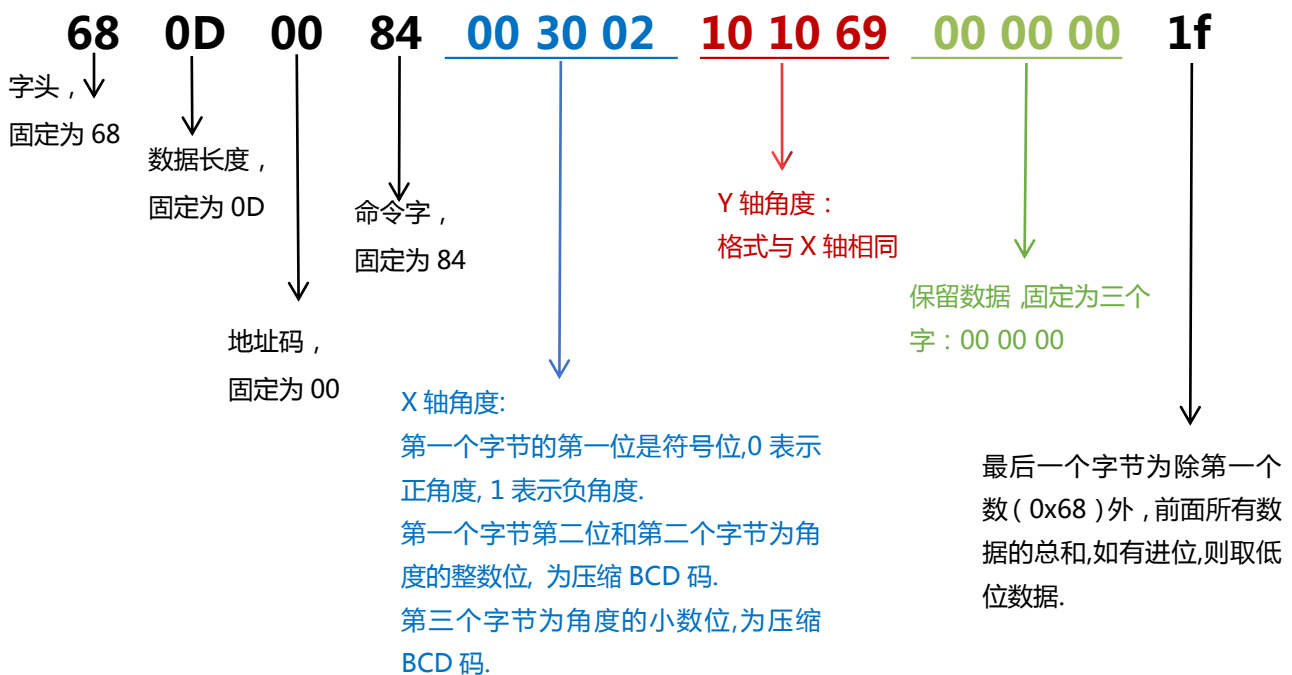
68 0D 00 84 00 30 02 10 10 69 00 00 00 1f

字头，
固定为 68

数据长度，
固定为 0D

命令字，
固定为 84

地址码，
固定为 00

X 轴角度:
第一个字节的第一位是符号位,0 表示正角度, 1 表示负角度.
第一个字节第二位和第二个字节为角度的整数位, 为压缩 BCD 码.
第三个字节为角度的小数位,为压缩 BCD 码.

Y 轴角度：
格式与 X 轴相同

保留数据 ,固定为三个字：00 00 00

最后一个字节为除第一个数 ( 0x68 ) 外 , 前面所有数据的总和,如有进位,则取低位数据.